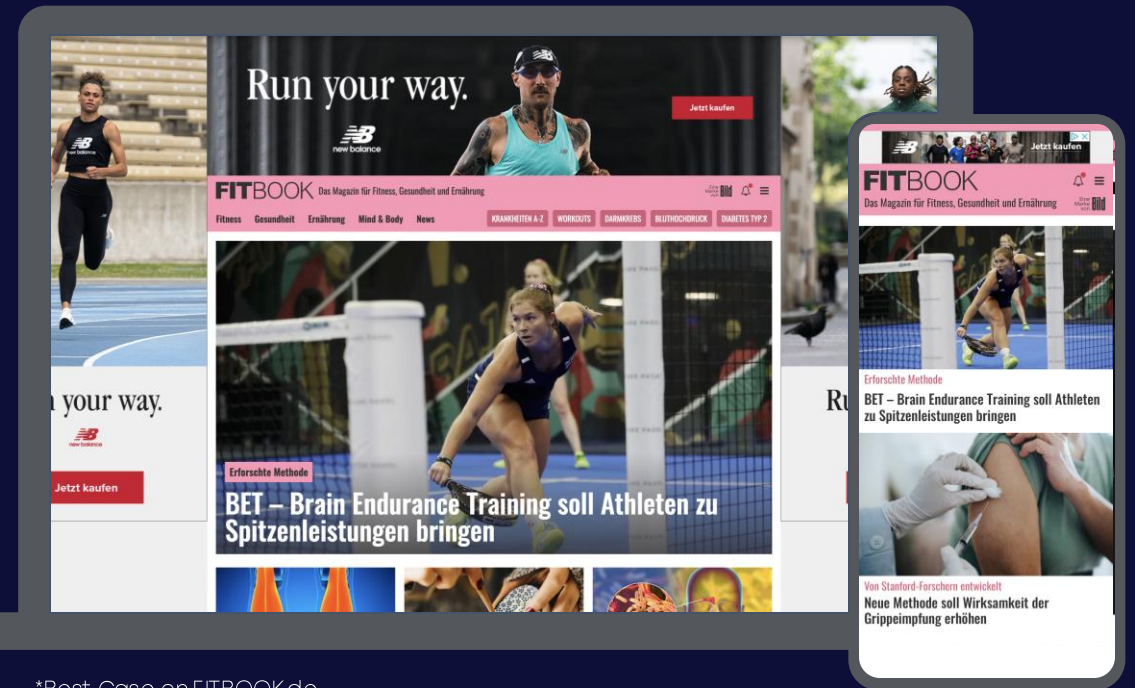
Run your way.

new balance

Jetzt kaufen

n your way.

new balance

Jetzt kaufen

Ru

FITBOOK Das Magazin für Fitness, Gesundheit und Ernährung

Eine Marke von Bild

Fitness Gesundheit Ernährung Mind & Body News

KRANKHEITEN A-Z WORKOUTS DARMKREBS BLUTHOCHDRUCK DIABETES TYP 2

Erforschte Methode

BET – Brain Endurance Training soll Athleten zu Spitzenleistungen bringen

Jetzt kaufen

FITBOOK

Das Magazin für Fitness, Gesundheit und Ernährung

Eine Marke von Bild

Erforschte Methode

BET – Brain Endurance Training soll Athleten zu Spitzenleistungen bringen

Von Stanford-Forschern entwickelt

Neue Methode soll Wirksamkeit der Grippeimpfung erhöhen

*Best-Case on FITBOOK.de